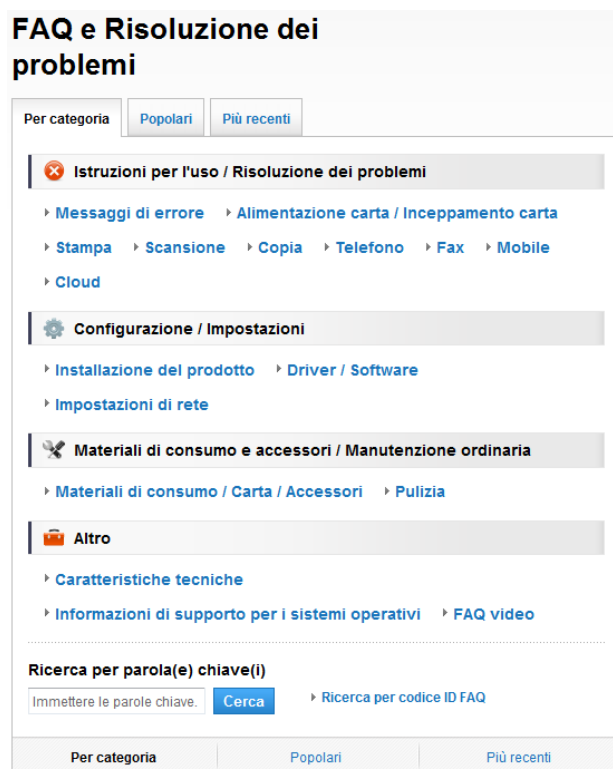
FAQ e Risoluzione dei problemi

Per categoria | Popolari | Più recenti

Istruzioni per l'uso / Risoluzione dei problemi

Messaggi di errore
Alimentazione carta / Inceppamento carta
Stampa
Scansione
Copia
Telefono
Fax
Mobile
Cloud

Configurazione / Impostazioni

Installazione del prodotto
Driver / Software
Impostazioni di rete

Materiali di consumo e accessori / Manutenzione ordinaria

Materiali di consumo / Carta / Accessori
Pulizia

Altro

Caratteristiche tecniche
Informazioni di supporto per i sistemi operativi
FAQ video

Ricerca per parola(e) chiave(i)

Immettere le parole chiave.
Cerca
Ricerca per codice ID FAQ

Per categoria | Popolari | Più recenti